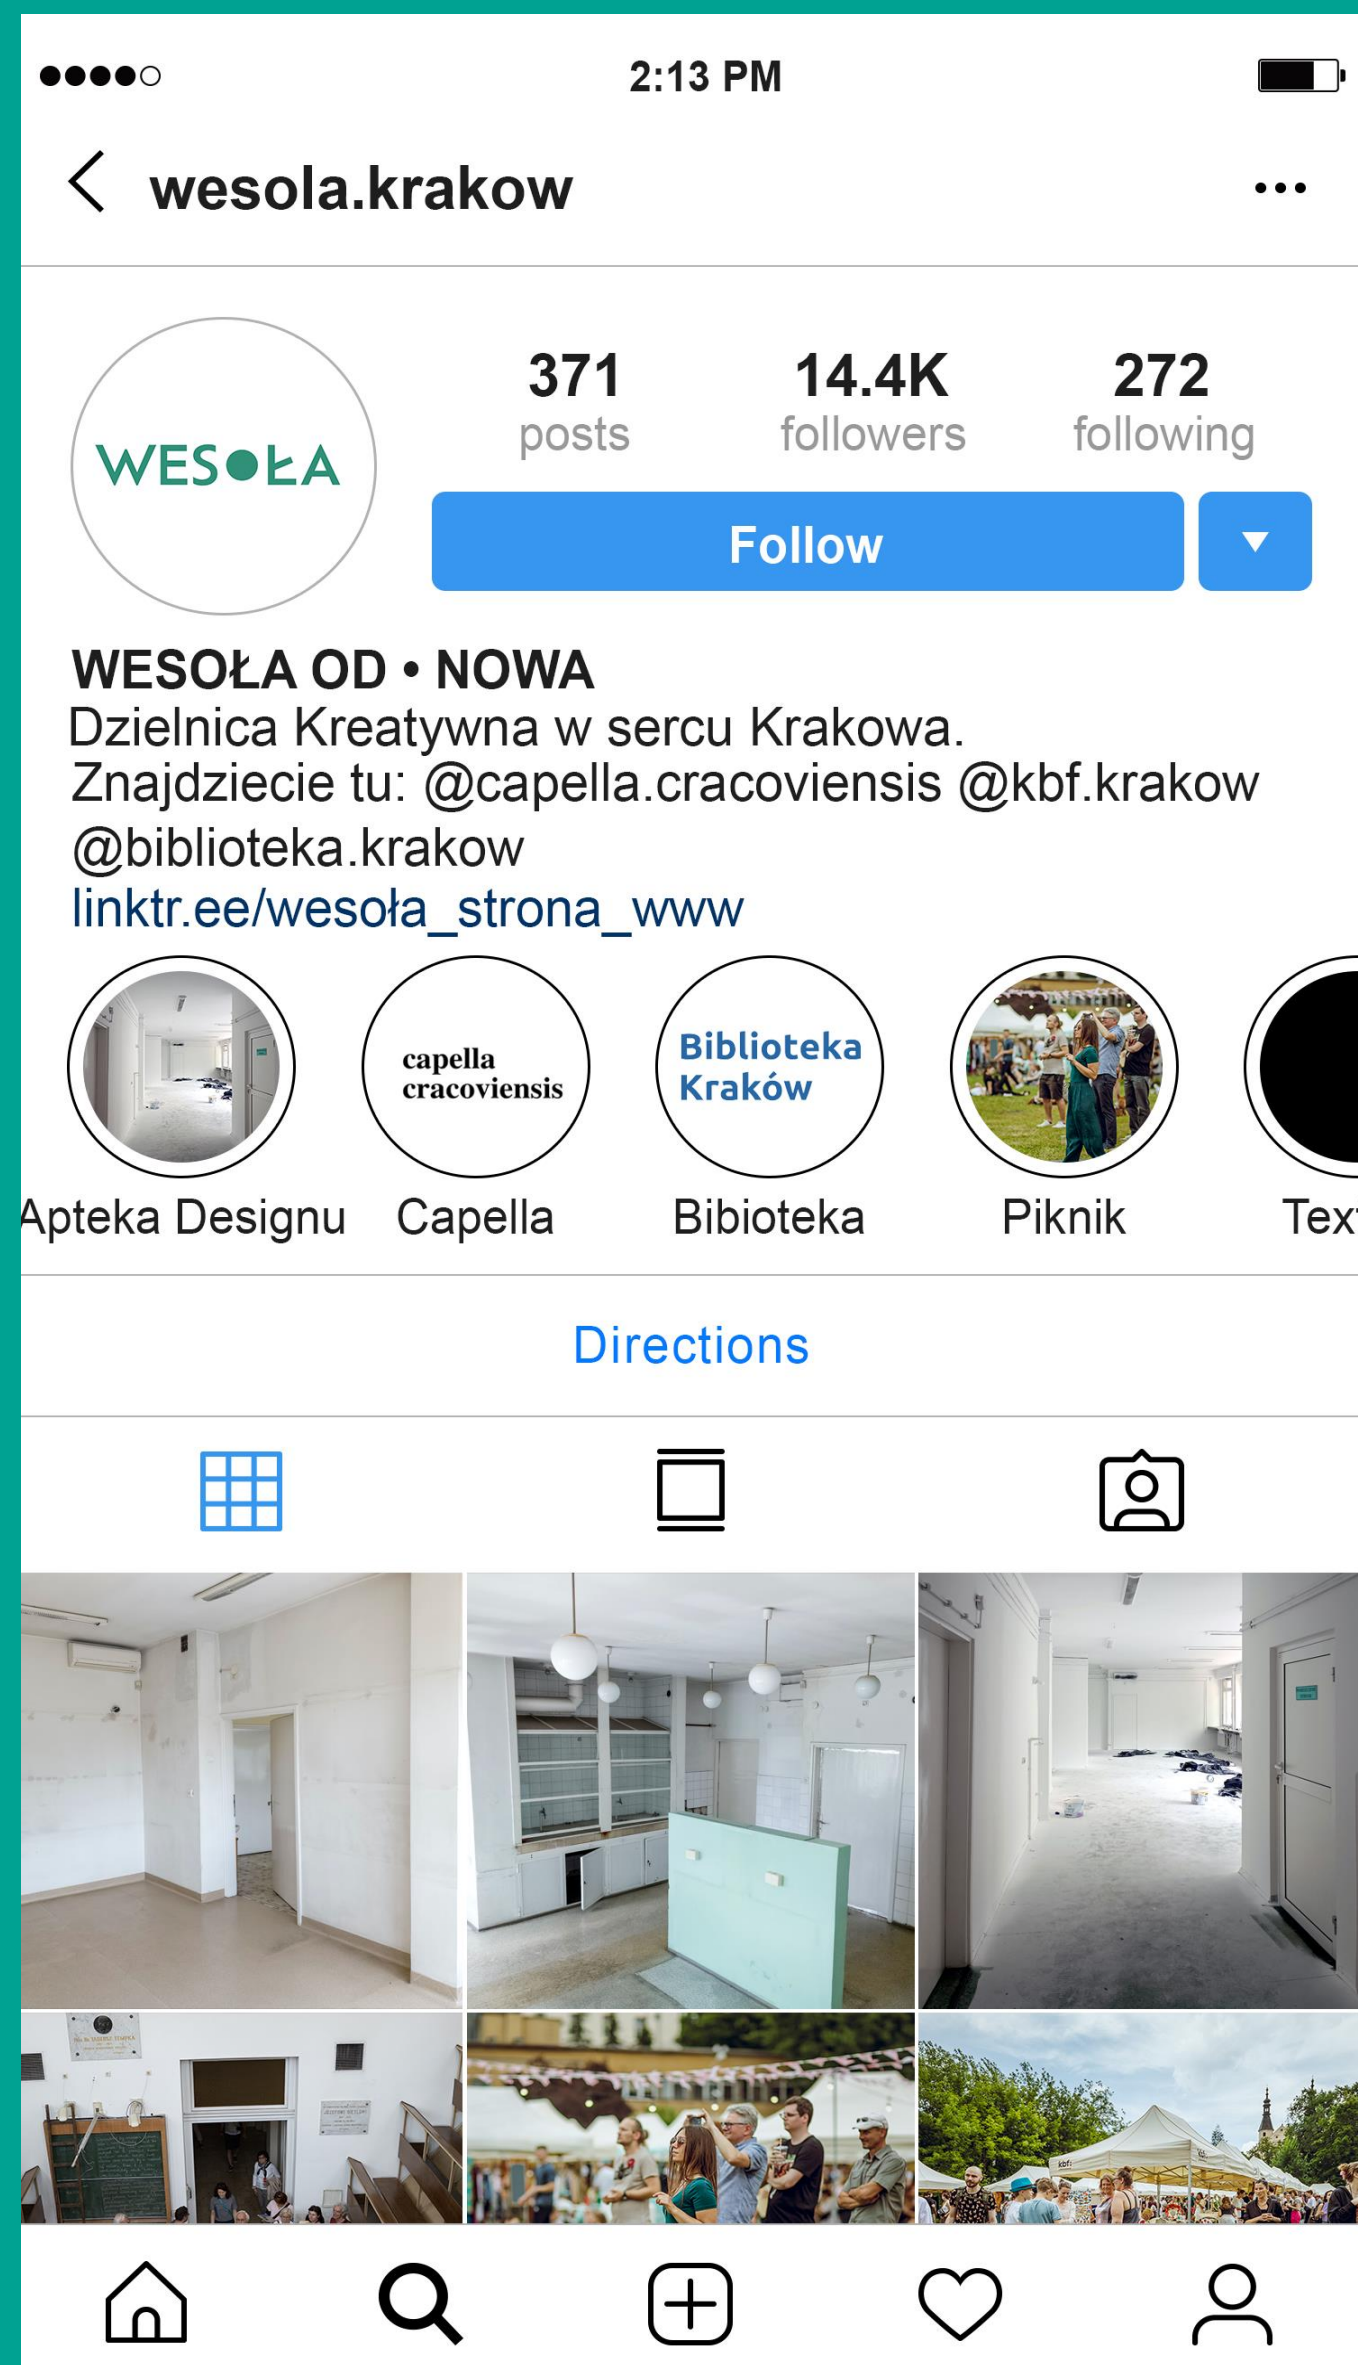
2:13 PM

wesola.krakow

WESOŁA

371
posts

14.4K
followers

272
following

Follow

WESOŁA OD • NOWA
Dzielnica Kreatywna w sercu Krakowa.
Znajdziecie tu: @capella.cracoviensis @kbf.krakow @biblioteka.krakow
linktr.ee/wesoła_strona_www

capella cracoviensis

Biblioteka Kraków

Apteka Designu
Capella
Bibioteka
Piknik
Tex

Directions